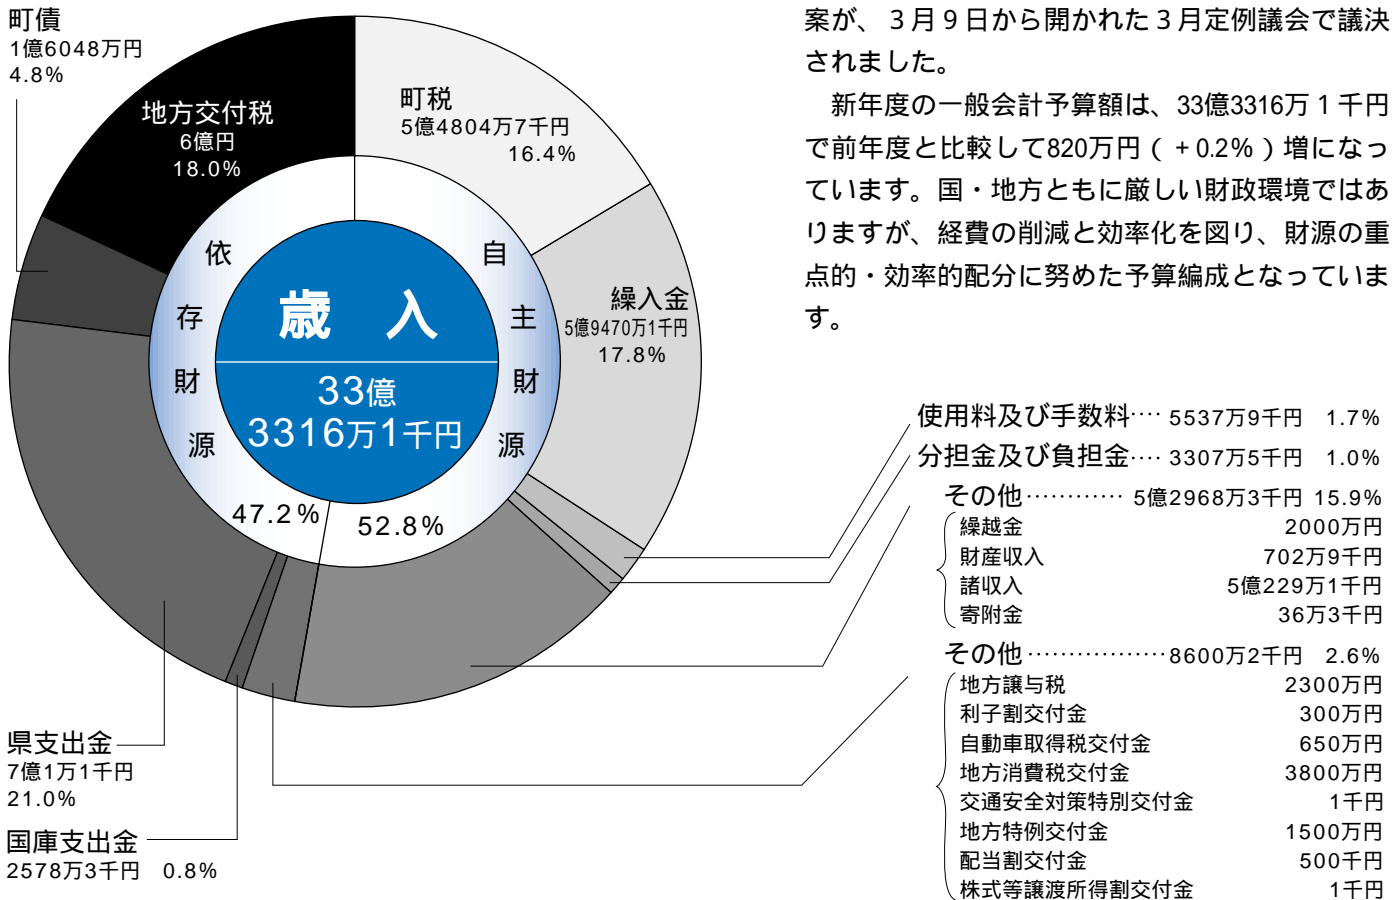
町債
1億6048万円
4.8%

地方交付税
6億円
18.0%

町税
5億4804万7千円
16.4%

繰入金
5億9470万1千円
17.8%

依存財源

自主財源

歳　入
33億
3316万1千円

47.2%

52.8%

案が、３月９日から開かれた３月定例議会で議決されました。

新年度の一般会計予算額は、33億3316万１千円で前年度と比較して820万円（＋0.2%）増になっています。国・地方ともに厳しい財政環境ではありますが、経費の削減と効率化を図り、財源の重点的・効率的配分に努めた予算編成となっています。

使用料及び手数料…… 5537万9千円　1.7%
分担金及び負担金…… 3307万5千円　1.0%
その他………… 5億2968万3千円 15.9%

| | |
|---|---|
| 繰越金 | 2000万円 |
| 財産収入 | 702万9千円 |
| 諸収入 | 5億229万1千円 |
| 寄附金 | 36万3千円 |

その他………………8600万2千円　2.6%

| | |
|---|---|
| 地方譲与税 | 2300万円 |
| 利子割交付金 | 300万円 |
| 自動車取得税交付金 | 650万円 |
| 地方消費税交付金 | 3800万円 |
| 交通安全対策特別交付金 | 1千円 |
| 地方特例交付金 | 1500万円 |
| 配当割交付金 | 500千円 |
| 株式等譲渡所得割交付金 | 1千円 |

県支出金
7億1万1千円
21.0%

国庫支出金
2578万3千円　0.8%